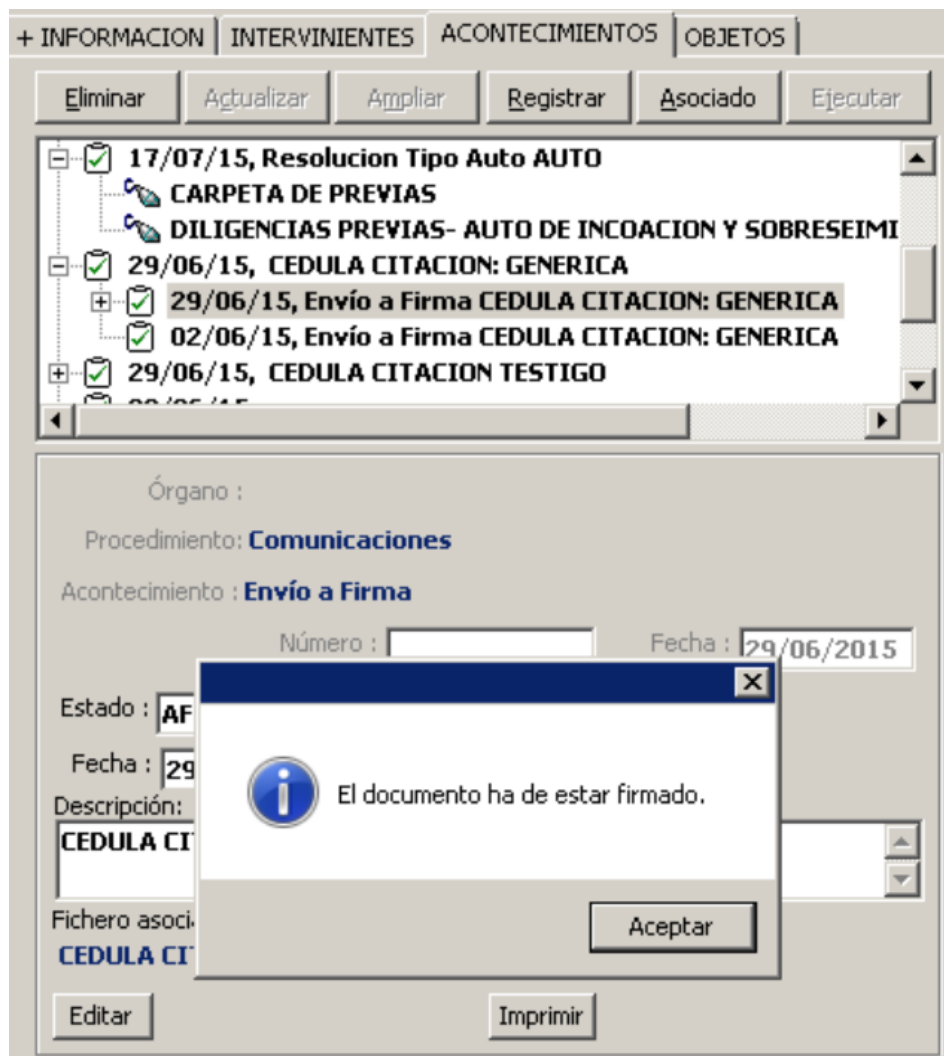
+ INFORMACION | INTERVINIENTES | ACONTECIMIENTOS | OBJETOS

Eliminar | Actualizar | Ampliar | Registrar | Asociado | Ejecutar

17/07/15, Resolucion Tipo Auto AUTO
CARPETA DE PREVIAS
DILIGENCIAS PREVIAS- AUTO DE INCOACION Y SOBRESEIMI
29/06/15, CEDULA CITACION: GENERICA
29/06/15, Envío a Firma CEDULA CITACION: GENERICA
02/06/15, Envío a Firma CEDULA CITACION: GENERICA
29/06/15, CEDULA CITACION TESTIGO
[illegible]

Órgano :
Procedimiento: Comunicaciones
Acontecimiento : Envío a Firma
Número :
Fecha : 29/06/2015
Estado : AF
Fecha : 29
Descripción:
CEDULA CIT
Fichero asoci
CEDULA CIT

El documento ha de estar firmado.

Aceptar

Editar
Imprimir